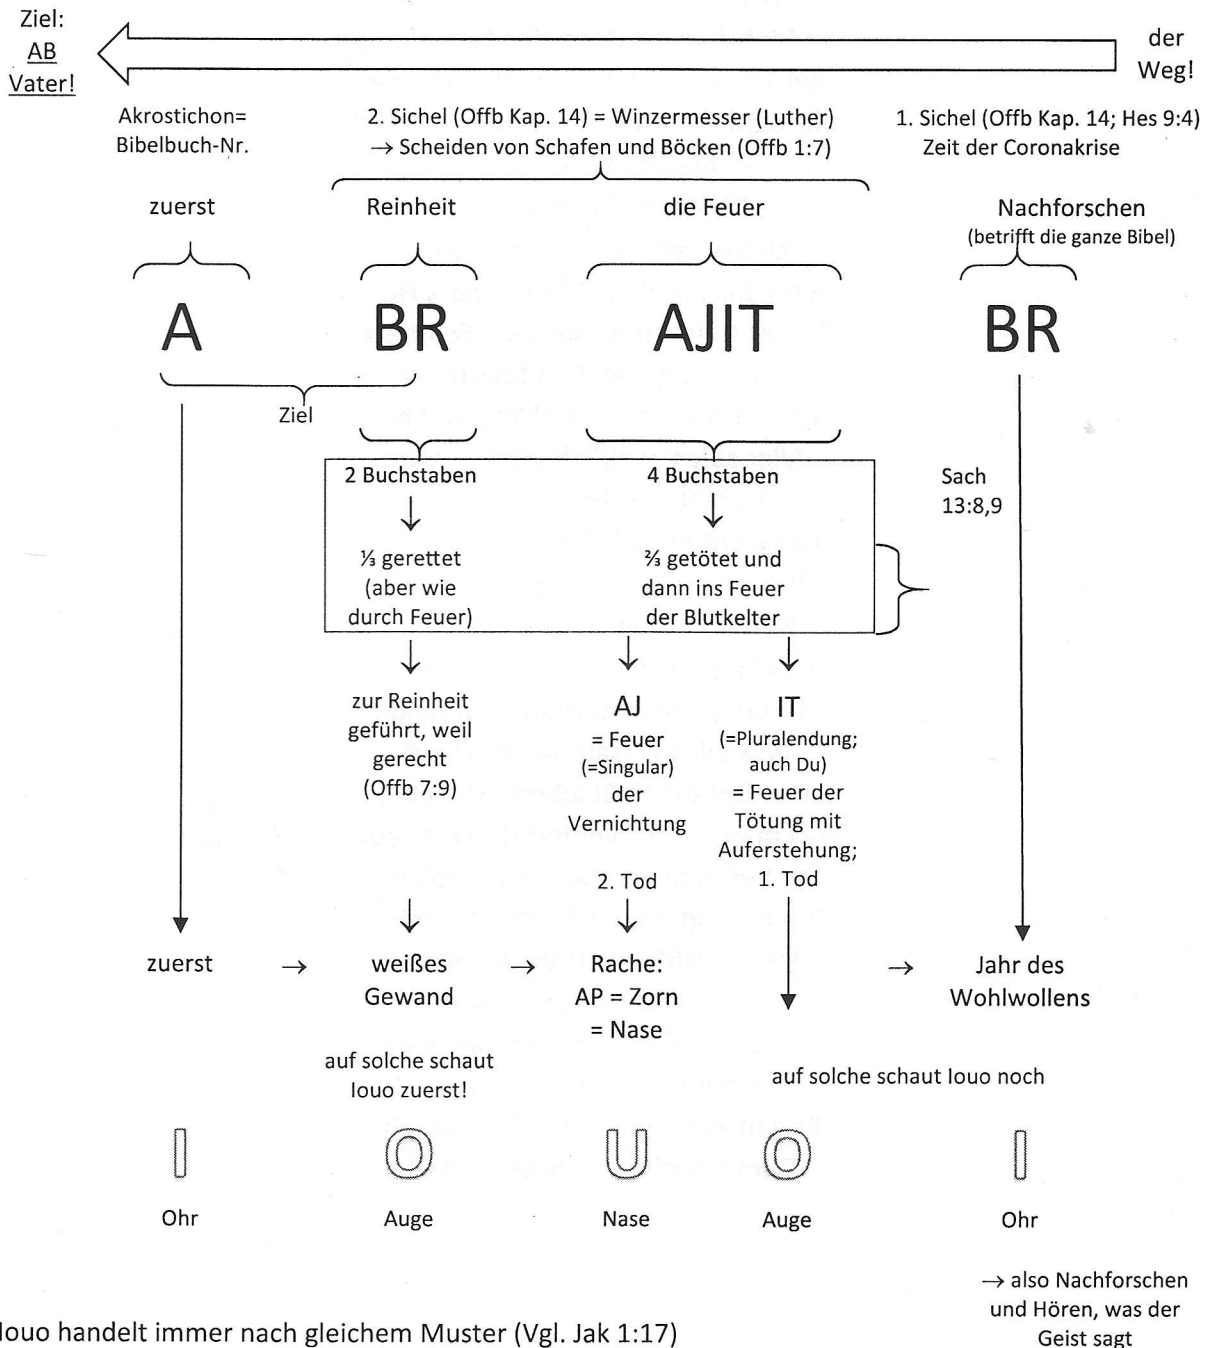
Ziel: AB Vater!

der Weg!

Akrostichon= Bibelbuch-Nr.

2. Sichel (Offb Kap. 14) = Winzermesser (Luther) → Scheiden von Schafen und Böcken (Offb 1:7)

1. Sichel (Offb Kap. 14; Hes 9:4) Zeit der Coronakrise

zuerst

Reinheit

die Feuer

Nachforschen (betrifft die ganze Bibel)

A

BR

AJIT

BR

Ziel

2 Buchstaben

4 Buchstaben

Sach 13:8,9

⅓ gerettet (aber wie durch Feuer)

⅔ getötet und dann ins Feuer der Blutkelter

zur Reinheit geführt, weil gerecht (Offb 7:9)

AJ = Feuer (=Singular) der Vernichtung

2. Tod

IT (=Pluralendung; auch Du) = Feuer der Tötung mit Auferstehung; 1. Tod

zuerst → weißes Gewand → Rache: AP = Zorn = Nase → Jahr des Wohlwollens

auf solche schaut Iouo zuerst!

auf solche schaut Iouo noch

I O U O I

Ohr Auge Nase Auge Ohr

→ also Nachforschen und Hören, was der Geist sagt

Iouo handelt immer nach gleichem Muster (Vgl. Jak 1:17)